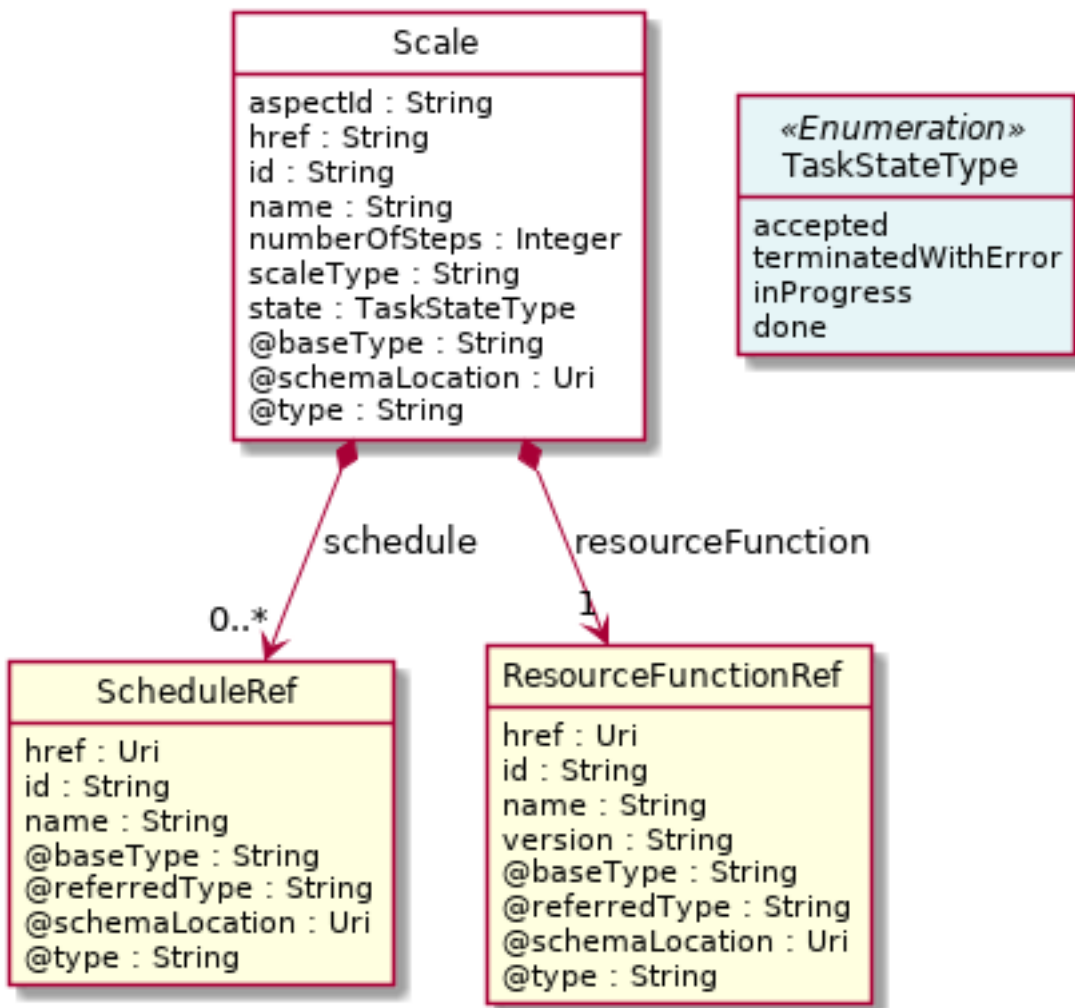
Scale

aspectId : String
href : String
id : String
name : String
numberOfSteps : Integer
scaleType : String
state : TaskStateType
@baseType : String
@schemaLocation : Uri
@type : String

«Enumeration»
TaskStateType

accepted
terminatedWithError
inProgress
done

schedule

resourceFunction

0..*

1

ScheduleRef

href : Uri
id : String
name : String
@baseType : String
@referredType : String
@schemaLocation : Uri
@type : String

ResourceFunctionRef

href : Uri
id : String
name : String
version : String
@baseType : String
@referredType : String
@schemaLocation : Uri
@type : String